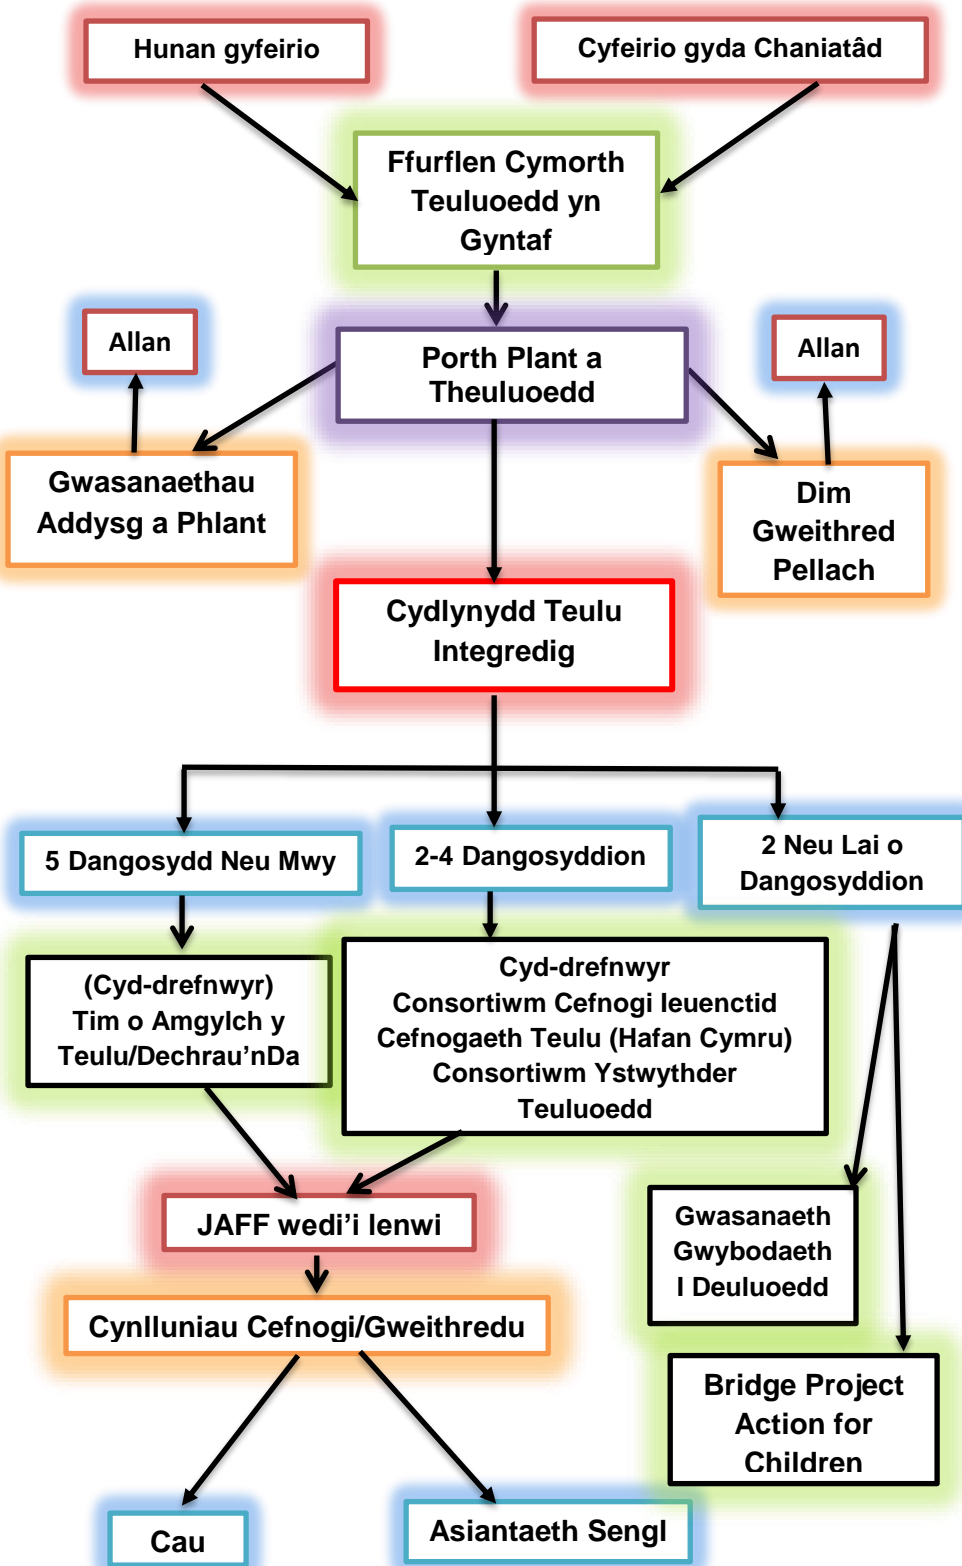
Hunan gyfeirio

Cyfeirio gyda Chaniatâd

Ffurflen Cymorth Teuluoedd yn Gyntaf

Allan

Porth Plant a Theuluoedd

Allan

Gwasanaethau Addysg a Phlant

Dim Gweithred Pellach

Cydlynydd Teulu Integredig

5 Dangosydd Neu Mwy

2-4 Dangosyddion

2 Neu Lai o Dangosyddion

(Cyd-drefnwyr) Tim o Amgylch y Teulu/Dechrau'nDa

Cyd-drefnwyr
Consortiwm Cefnogi Ieuenctid
Cefnogaeth Teulu (Hafan Cymru)
Consortiwm Ystwythder Teuluoedd

JAFF wedi'i lenwi

Gwasanaeth Gwybodaeth I Deuluoedd

Cynlluniau Cefnogi/Gweithredu

Bridge Project Action for Children

Cau

Asiantaeth Sengl